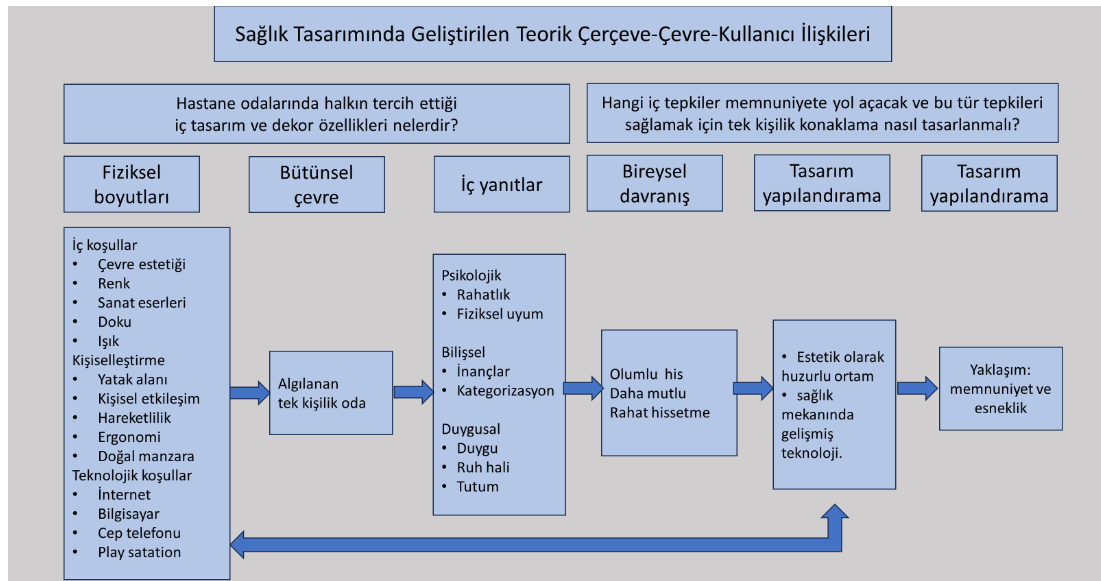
Sağlık Tasarımında Geliştirilen Teorik Çerçeve-Çevre-Kullanıcı İlişkileri

Hastane odalarında halkın tercih ettiği iç tasarım ve dekor özellikleri nelerdir?

Hangi iç tepkiler memnuniyete yol açacak ve bu tür tepkileri sağlamak için tek kişilik konaklama nasıl tasarlanmalı?

Fiziksel boyutları

Bütünsel çevre

İç yanıtlar

Bireysel davranış

Tasarım yapılandırama

Tasarım yapılandırama

İç koşullar
• Çevre estetiği
• Renk
• Sanat eserleri
• Doku
• Işık
Kişiselleştirme
• Yatak alanı
• Kişisel etkileşim
• Hareketlilik
• Ergonomi
• Doğal manzara
Teknolojik koşullar
• İnternet
• Bilgisayar
• Cep telefonu
• Play satation

Algılanan tek kişilik oda

Psikolojik
• Rahatlık
• Fiziksel uyum

Bilişsel
• İnançlar
• Kategorizasyon

Duygusal
• Duygu
• Ruh hali
• Tutum

Olumlu his
Daha mutlu
Rahat hissetme

• Estetik olarak huzurlu ortam
• sağlık mekanında gelişmiş teknoloji.

Yaklaşım: memnuniyet ve esneklik